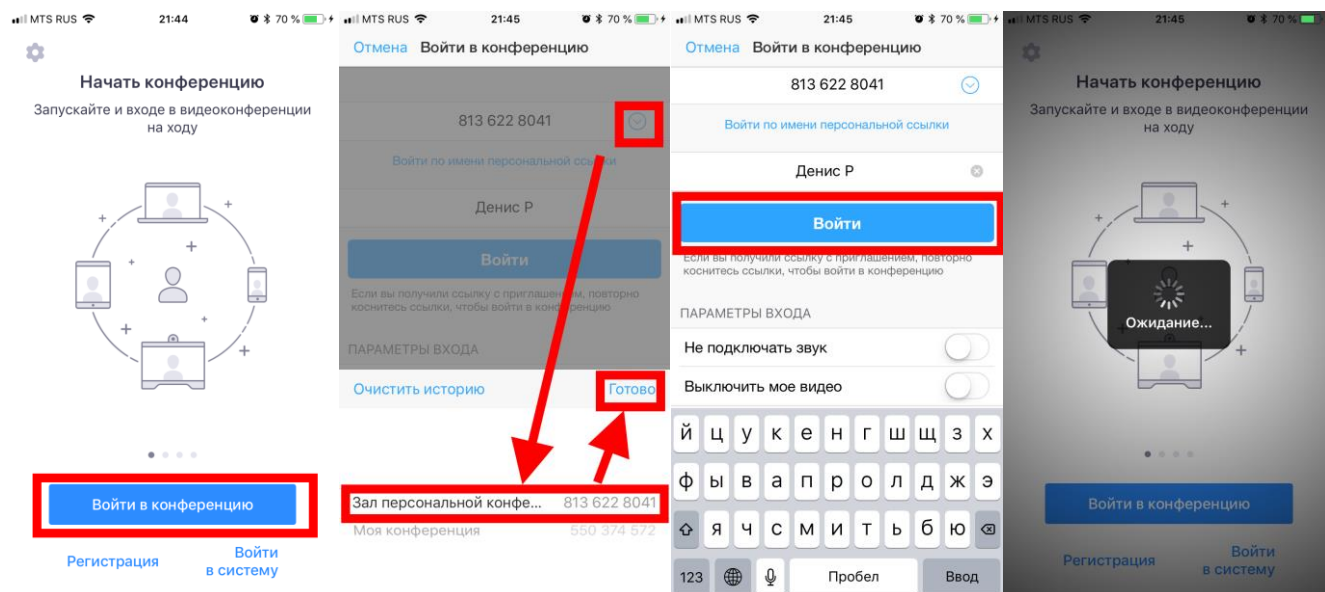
MTS RUS 21:44 70 %

Начать конференцию

Запускайте и входе в видеоконференции на ходу

Войти в конференцию

Регистрация

Войти в систему

MTS RUS 21:45 70 %

Отмена Войти в конференцию

813 622 8041

Войти по имени персональной ссылки

Денис Р

Войти

Если вы получили ссылку с приглашением, повторно коснитесь ссылки, чтобы войти в конференцию

ПАРАМЕТРЫ ВХОДА

Очистить историю

Готово

Зал персональной конфе... 813 622 8041

Моя конференция 550 374 572

MTS RUS 21:45 70 %

Отмена Войти в конференцию

813 622 8041

Войти по имени персональной ссылки

Денис Р

Войти

Если вы получили ссылку с приглашением, повторно коснитесь ссылки, чтобы войти в конференцию

ПАРАМЕТРЫ ВХОДА

Не подключать звук

Выключить мое видео

й ц у к е н г ш щ з х

ф ы в а п р о л д ж э

я ч с м и т ь б ю

123 Пробел Ввод

MTS RUS 21:45 70 %

Начать конференцию

Запускайте и входе в видеоконференции на ходу

Ожидание...

Войти в конференцию

Регистрация

Войти в систему